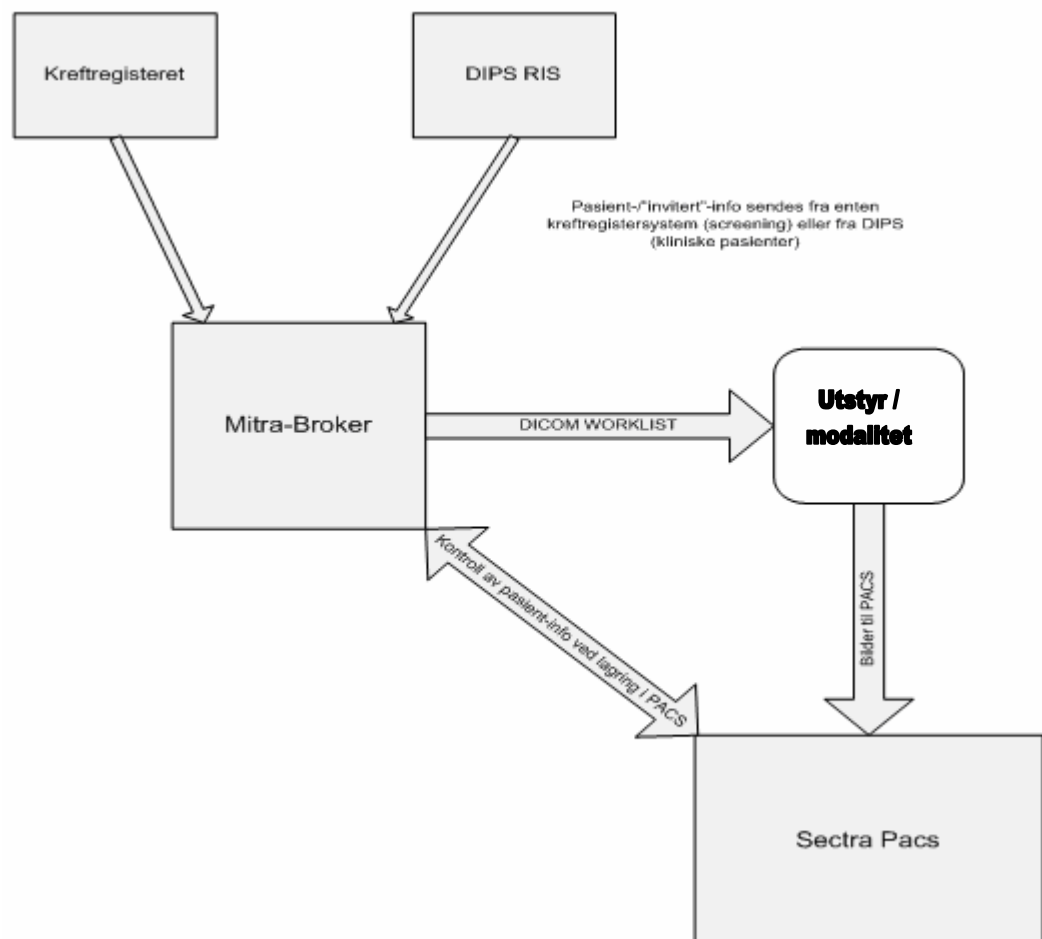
Kreftregisteret

DIPS RIS

Pasient-/"invitert"-info sendes fra enten kreftregistersystem (screening) eller fra DIPS (kliniske pasienter)

Mitra-Broker

DICOM WORKLIST

Utstyr / modalitet

Kontroll av pasient-info ved lagring i PACS

Bilder til PACS

Sectra Pacs